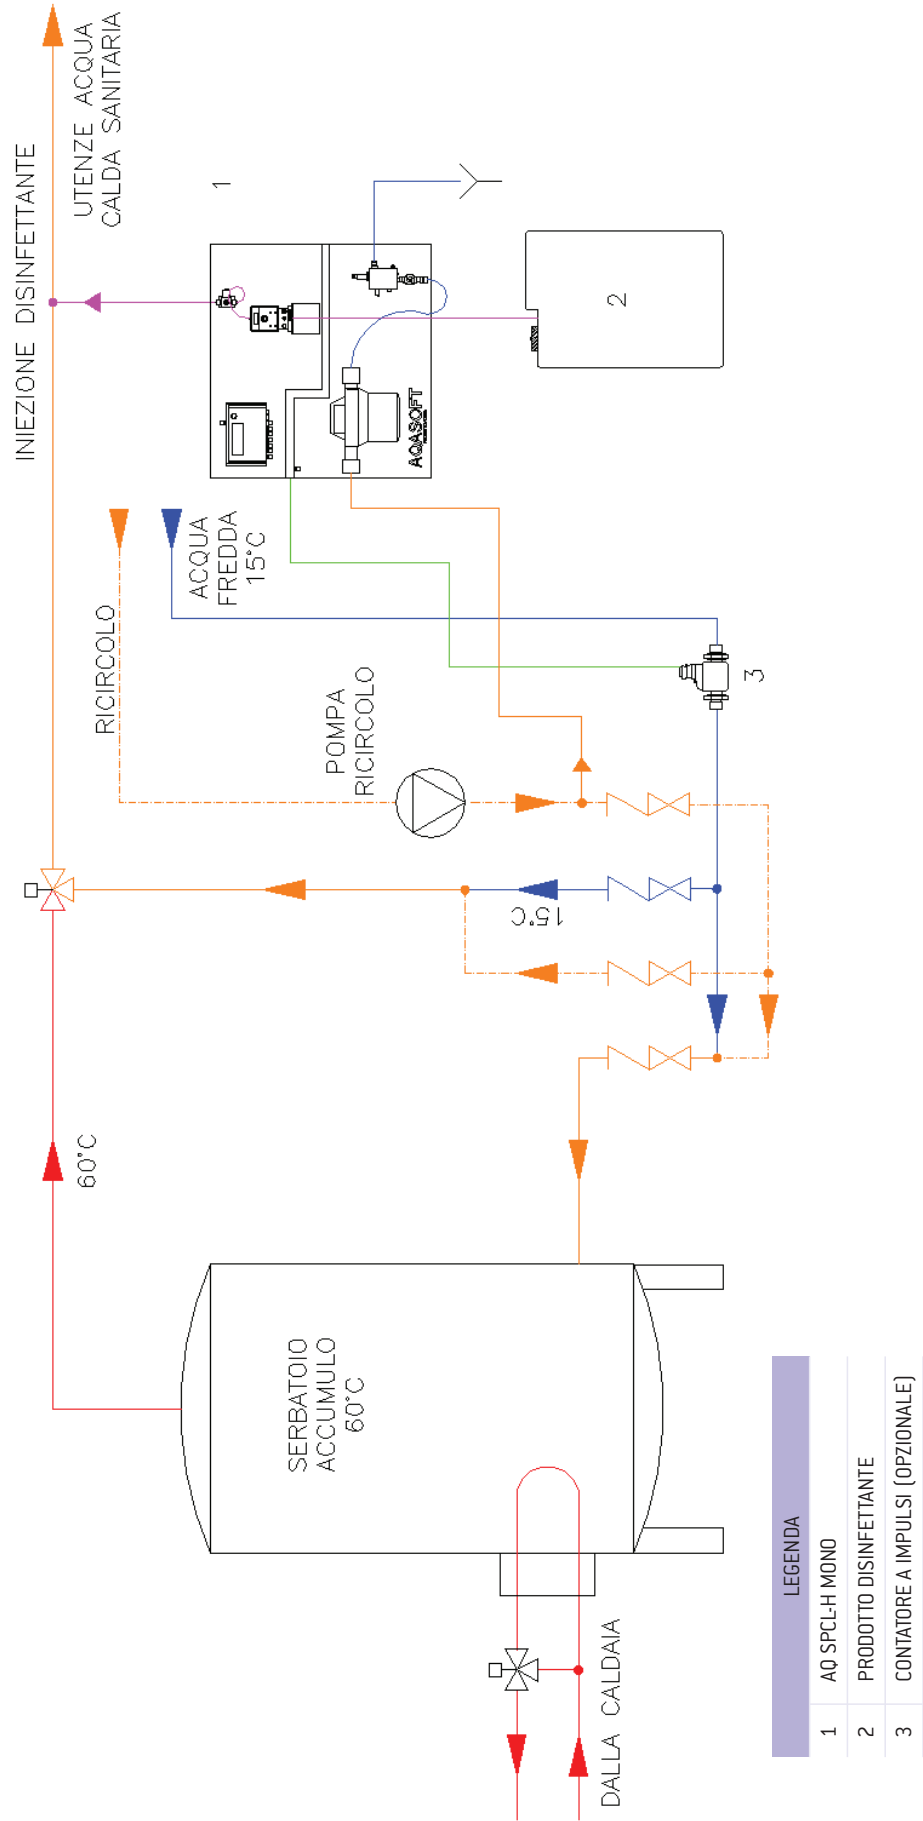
UTENZE ACQUA CALDA SANITARIA

INIEZIONE DISINFETTANTE

1

2

AQASOFT

ACQUA FREDDA 15°C

RICIRCOLO

POMPA RICIRCOLO

3

15°C

60°C

SERBATOIO ACCUMULO 60°C

DALLA CALDAIA

| LEGENDA | |
|---|---|
| 1 | AQ SPCL-H MONO |
| 2 | PRODOTTO DISINFETTANTE |
| 3 | CONTATORE A IMPULSI (OPZIONALE) |